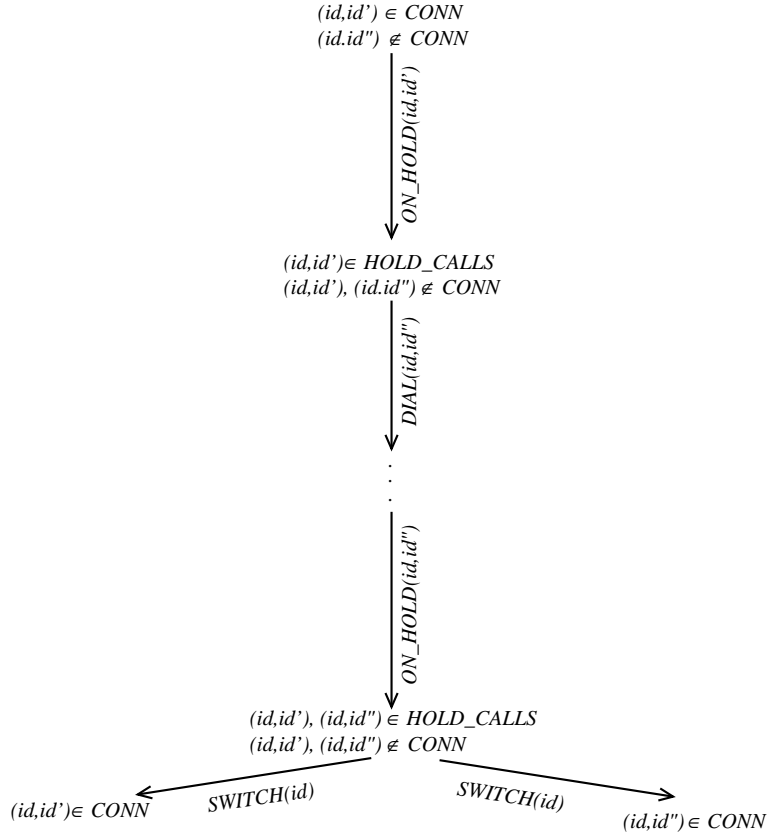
(id,id') ∈ CONN
(id.id") ∉ CONN

ON_HOLD(id,id')

(id,id')∈ HOLD_CALLS
(id,id'), (id.id") ∉ CONN

DIAL(id,id")

.
.
.

ON_HOLD(id,id")

(id,id'), (id,id") ∈ HOLD_CALLS
(id,id'), (id,id") ∉ CONN

SWITCH(id)

SWITCH(id)

(id,id')∈ CONN

(id,id")∈ CONN